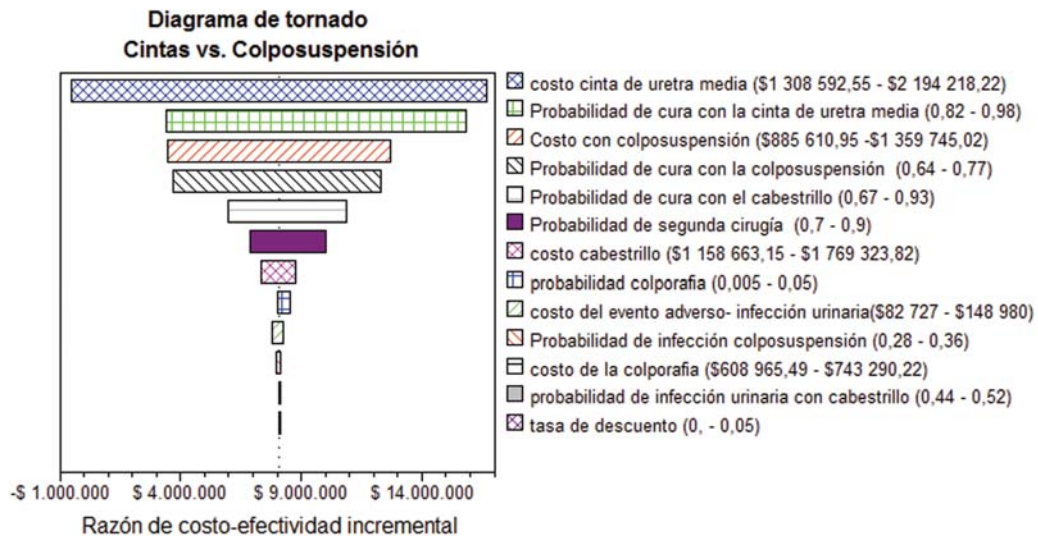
Diagrama de tornado
Cintas vs. Colposuspensión

costo cinta de uretra media ($1 308 592,55 - $2 194 218,22)
Probabilidad de cura con la cinta de uretra media (0,82 - 0,98)
Costo con colposuspensión ($885 610,95 -$1 359 745,02)
Probabilidad de cura con la colposuspensión (0,64 - 0,77)
Probabilidad de cura con el cabestrillo (0,67 - 0,93)
Probabilidad de segunda cirugía (0,7 - 0,9)
costo cabestrillo ($1 158 663,15 - $1 769 323,82)
probabilidad colporafia (0,005 - 0,05)
costo del evento adverso- infección urinaria($82 727 - $148 980)
Probabilidad de infección colposuspensión (0,28 - 0,36)
costo de la colporafia ($608 965,49 - $743 290,22)
probabilidad de infección urinaria con cabestrillo (0,44 - 0,52)
tasa de descuento (0, - 0,05)

-$ 1.000.000 $ 4.000.000 $ 9.000.000 $ 14.000.000
Razón de costo-efectividad incremental